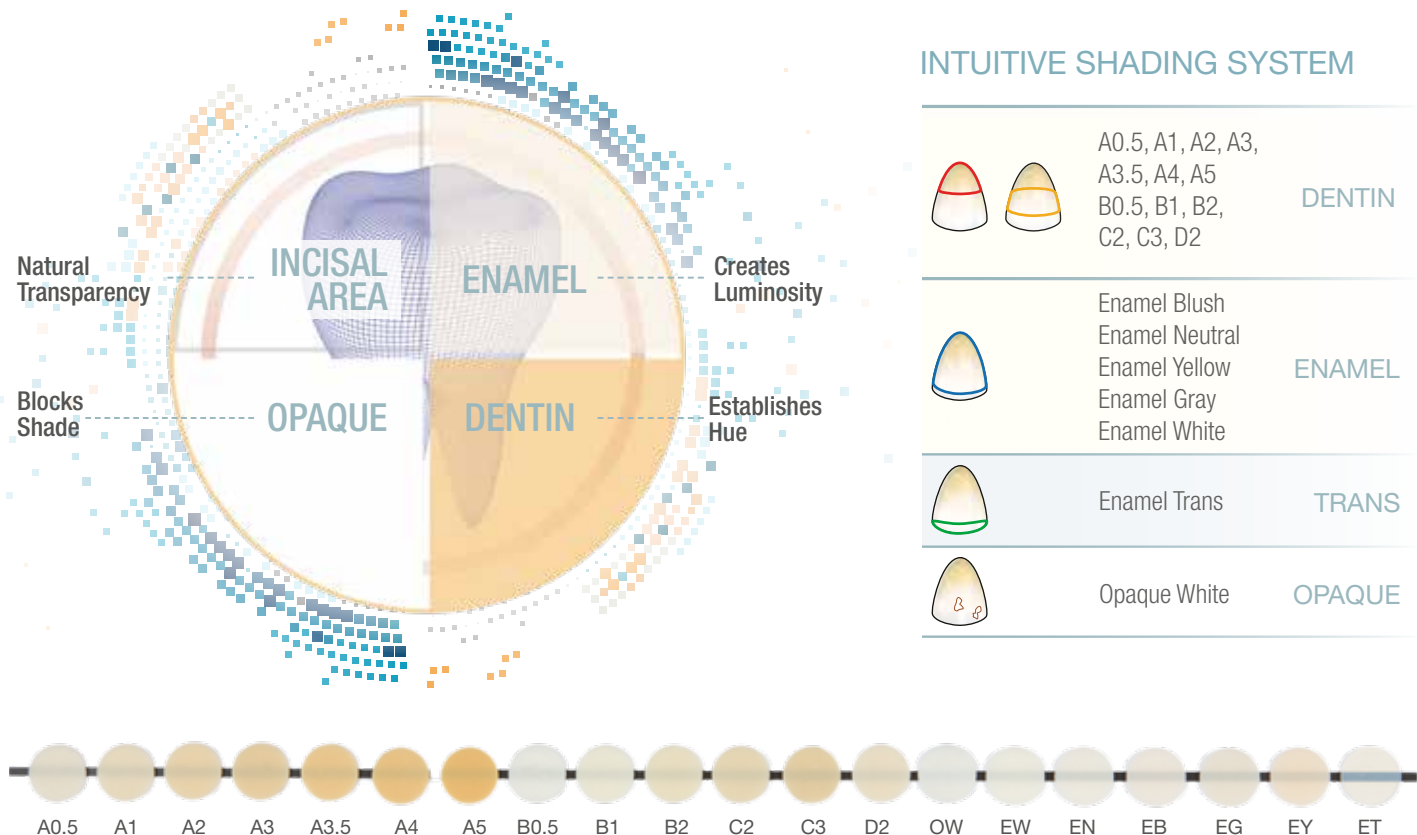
Natural Transparency

INCISAL AREA

ENAMEL

Creates Luminosity

Blocks Shade

OPAQUE

DENTIN

Establishes Hue

INTUITIVE SHADING SYSTEM

| | | |
|---|---|---|
| | A0.5, A1, A2, A3, A3.5, A4, A5 B0.5, B1, B2, C2, C3, D2 | DENTIN |
| | Enamel Blush Enamel Neutral Enamel Yellow Enamel Gray Enamel White | ENAMEL |
| | Enamel Trans | TRANS |
| | Opaque White | OPAQUE |

A0.5 A1 A2 A3 A3.5 A4 A5 B0.5 B1 B2 C2 C3 D2 OW EW EN EB EG EY ET